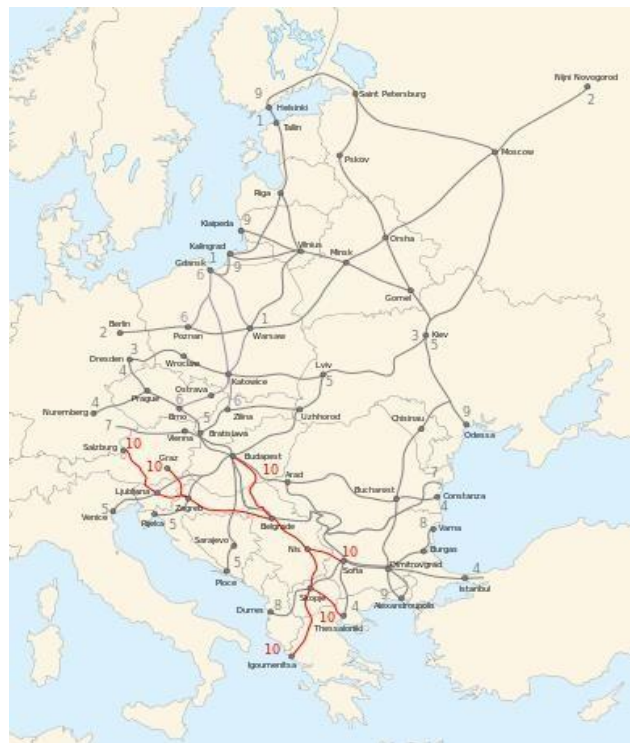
Nijni Novogorod
2
9
Helsinki
Saint Petersburg
1
Tallin
Moscow
Pskov
Riga
Klaipeda
9
Orsha
Kaliningrad
Vilnius
Minsk
Gdansk
1
6
9
Gomel
2
Berlin
6
Poznan
1
Warsaw
3
Kiev
5
Dresden
3
Wroclaw
Lviv
4
5
Ostrava
6
Katowice
4
Prague
Nuremberg
Brno
5
6
Zilina
Uzhhorod
9
7
Chisinau
Odessa
Vienna
Bratislava
Salzburg
10
Budapest
Graz
10
10
Arad
7
Bucharest
Constanza
Ljubljana
4
Zagreb
5
Venice
Rijeka
5
Belgrade
8
Varna
Sarajevo
5
10
Nis
Sofia
Burgas
Dimitrovgrad
4
Ploce
Istanbul
9
Durres
8
Skopje
4
Alexandroupolis
10
Thessaloniki
10
Igoumenitsa